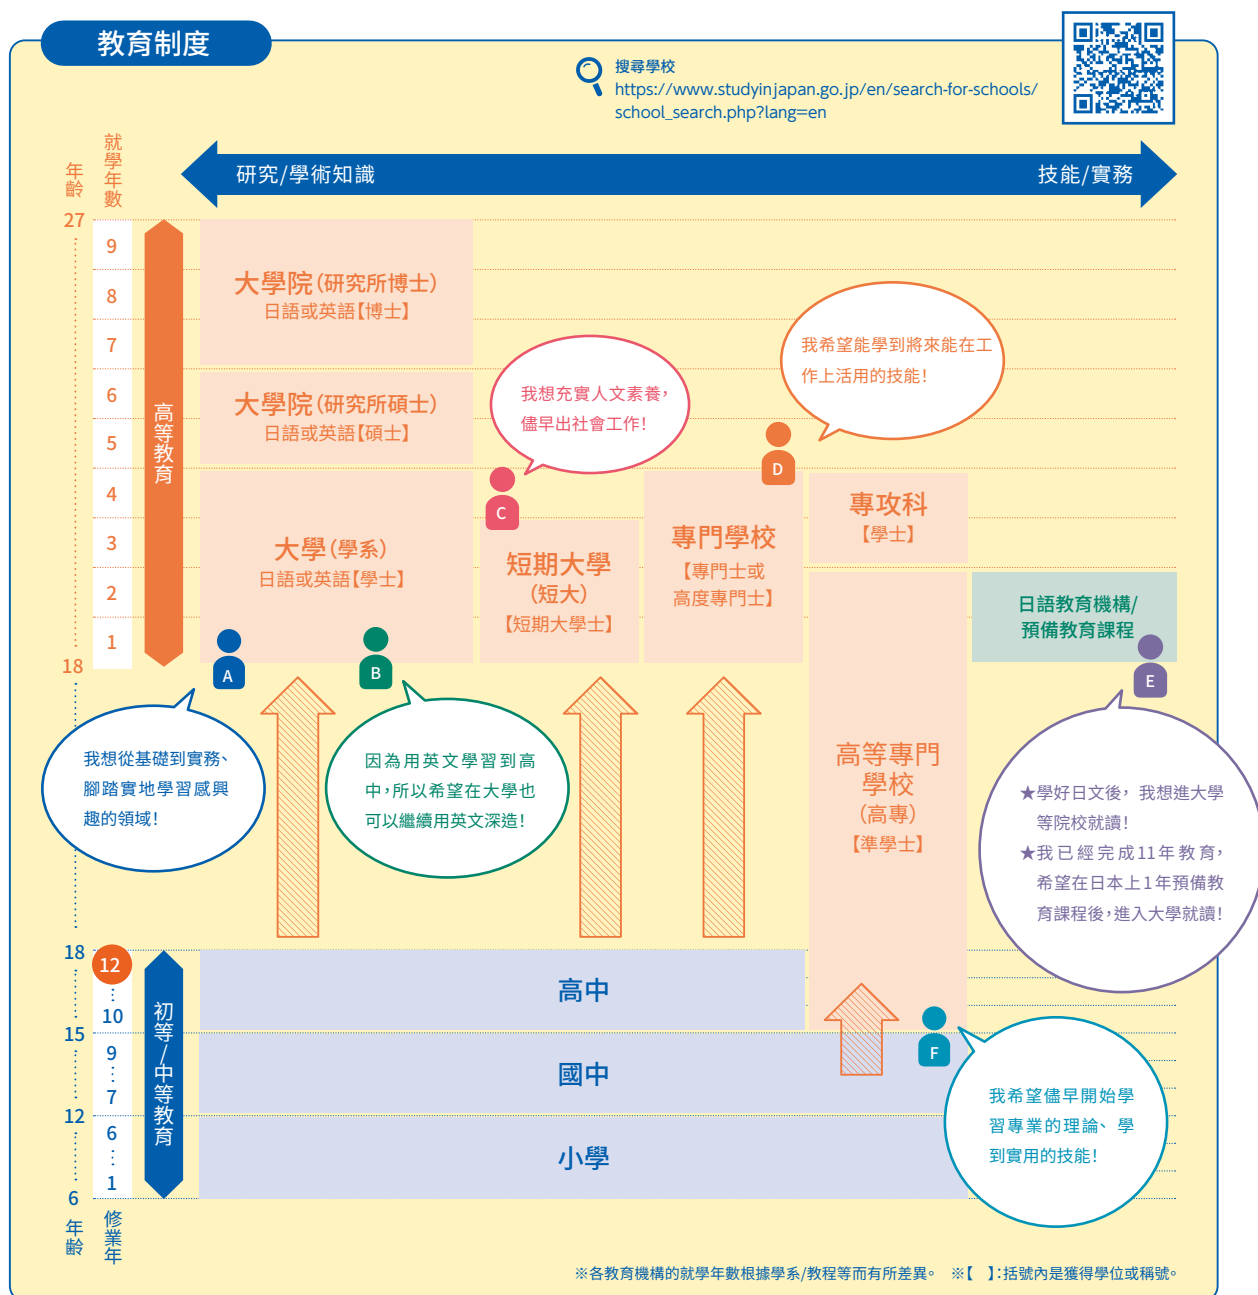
教育制度

搜尋學校
https://www.studyinjapan.go.jp/en/search-for-schools/school_search.php?lang=en

年齡 就學年數

研究/學術知識 技能/實務

27
9
8
7
6
5
4
3
2
1
18

高等教育

大學院(研究所博士)
日語或英語【博士】

大學院(研究所碩士)
日語或英語【碩士】

大學(學系)
日語或英語【學士】

我想充實人文素養,儘早出社會工作!

C

短期大學
(短大)
【短期大學士】

我希望能學到將來能在工作上活用的技能!

D

專門學校
【專門士或高度專門士】

專攻科
【學士】

日語教育機構/預備教育課程

A

B

E

我想從基礎到實務、腳踏實地學習感興趣的領域!

因為用英文學習到高中,所以希望在大學也可以繼續用英文深造!

高等專門學校
(高專)
【準學士】

★學好日文後,我想進大學等院校就讀!
★我已經完成11年教育,希望在日本上1年預備教育課程後,進入大學就讀!

18
12
⋮
10
15
9
⋮
7
12
6
⋮
1
6

初等/中等教育

高中

國中

小學

F

我希望儘早開始學習專業的理論、學到實用的技能!

年齡 修業年

※各教育機構的就學年數根據學系/教程等而有所差異。 ※【 】:括號內是獲得學位或稱號。